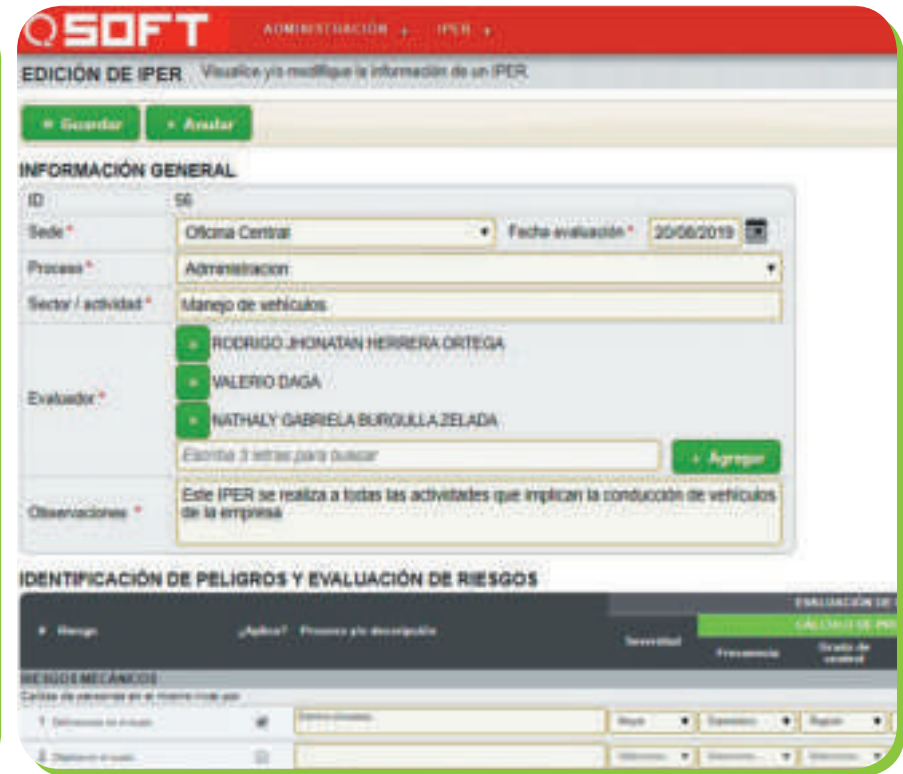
QSOFT ADMINISTRACIÓN IPER

EDICIÓN DE IPER Visualice y/o modifique la información de un IPER

Guardar Anular

INFORMACIÓN GENERAL

ID 56

Sede * Oficina Central Fecha evaluación * 20/06/2019

Proceso * Administracion

Sector / actividad * Manejo de vehículos

Evaluador * RODRIGO JHONATAN HERRERA ORTEGA
VALERIO DAGA
NATHALY GABRIELA BURGULLA ZELADA

Escriba 3 letras para buscar Agregar

Observaciones * Este IPER se realiza a todas las actividades que implican la conducción de vehículos de la empresa

IDENTIFICACIÓN DE PELIGROS Y EVALUACIÓN DE RIESGOS

| Riesgo | ¿Aplica? | Proceso y/o descripción | Severidad | Frecuencia | Grado de control |
|---|---|---|---|---|---|
| RIESGOS MECÁNICOS | | | | | |
| Caídas de personas en el mismo nivel por | | | | | |
| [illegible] | | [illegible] | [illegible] | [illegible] | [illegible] |
| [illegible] | | | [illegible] | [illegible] | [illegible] |

EVALUACIÓN DE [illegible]
CÁLCULO DE PR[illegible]